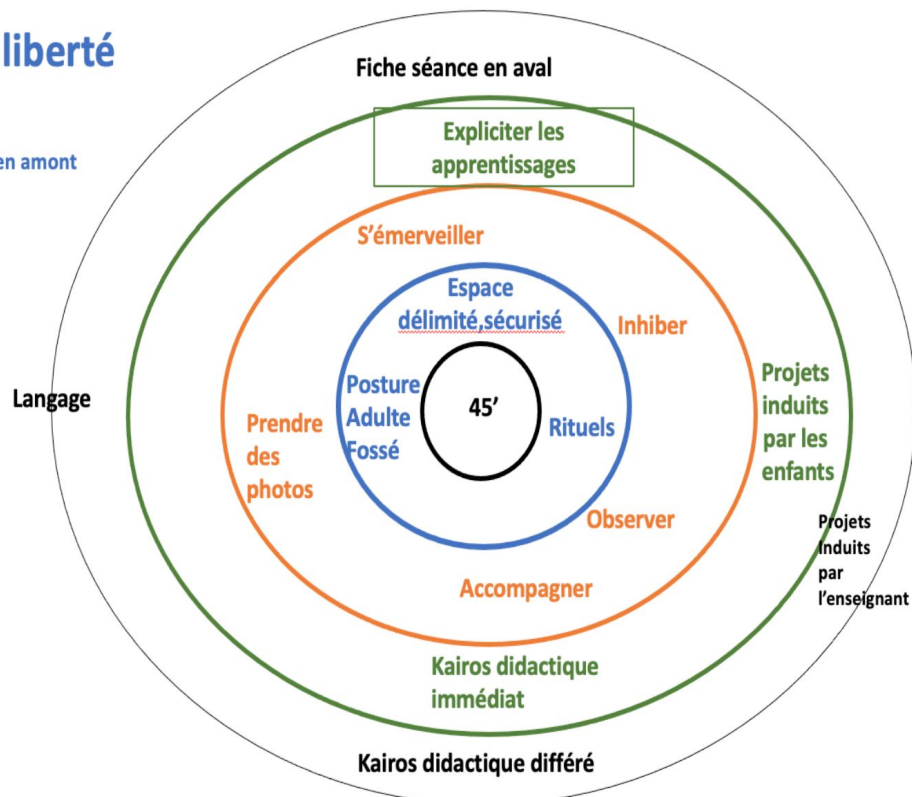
liberté

en amont

Fiche séance en aval

Expliciter les apprentissages

S'émerveiller

Espace délimité,sécurisé

Inhiber

Langage

Posture Adulte Fossé

45'

Rituels

Prendre des photos

Projets induits par les enfants

Observer

Projets Induits par l'enseignant

Accompagner

Kairos didactique immédiat

Kairos didactique différé